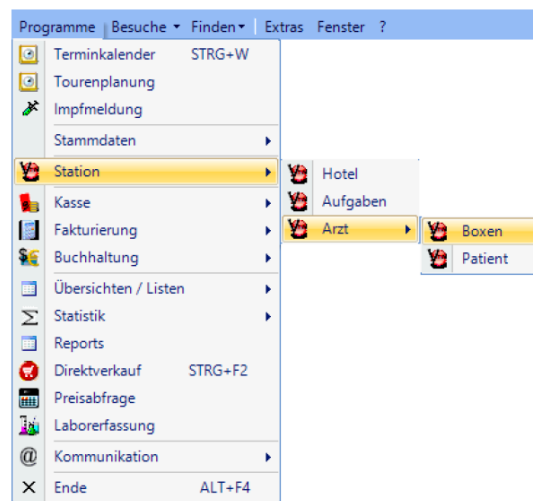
Programme | Besuche ▾ | Finden ▾ | Extras | Fenster | ?

Terminkalender STRG+W
Tourenplanung
Impfmeldung
Stammdaten
Station
Kasse
Fakturierung
Buchhaltung
Übersichten / Listen
Statistik
Reports
Direktverkauf STRG+F2
Preisabfrage
Laborerfassung
Kommunikation
Ende ALT+F4

Hotel
Aufgaben
Arzt

Boxen
Patient